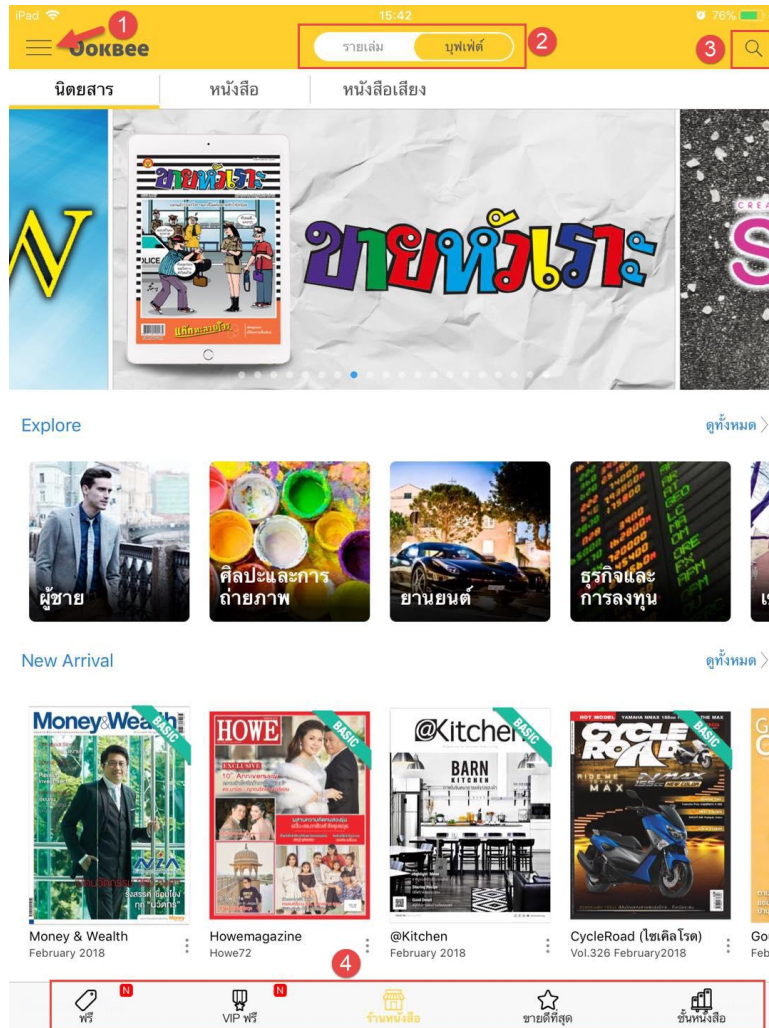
iPad 15:42 76%

1 OOKBEE

รายเล่ม บุฟเฟ่ต์ 2

3

นิตยสาร หนังสือ หนังสือเสียง

ขายหัวเราะ

ขายหัวเราะ

Explore ดูทั้งหมด >

ผู้ชาย

ศิลปะและการถ่ายภาพ

ยานยนต์

ธุรกิจและการลงทุน

New Arrival ดูทั้งหมด >

Money&Wealth BASIC

HOWE BASIC

@Kitchen BASIC BARN KITCHEN

CYCLE ROAD BASIC

Money & Wealth
February 2018

Howemagazine
Howe72

@Kitchen
February 2018

CycleRoad (ไซเคิลโรด)
Vol.326 February2018

Go
Feb

4

N ฟรี

N VIP ฟรี

ร้านหนังสือ

ขายดีที่สุด

ชั้นหนังสือ